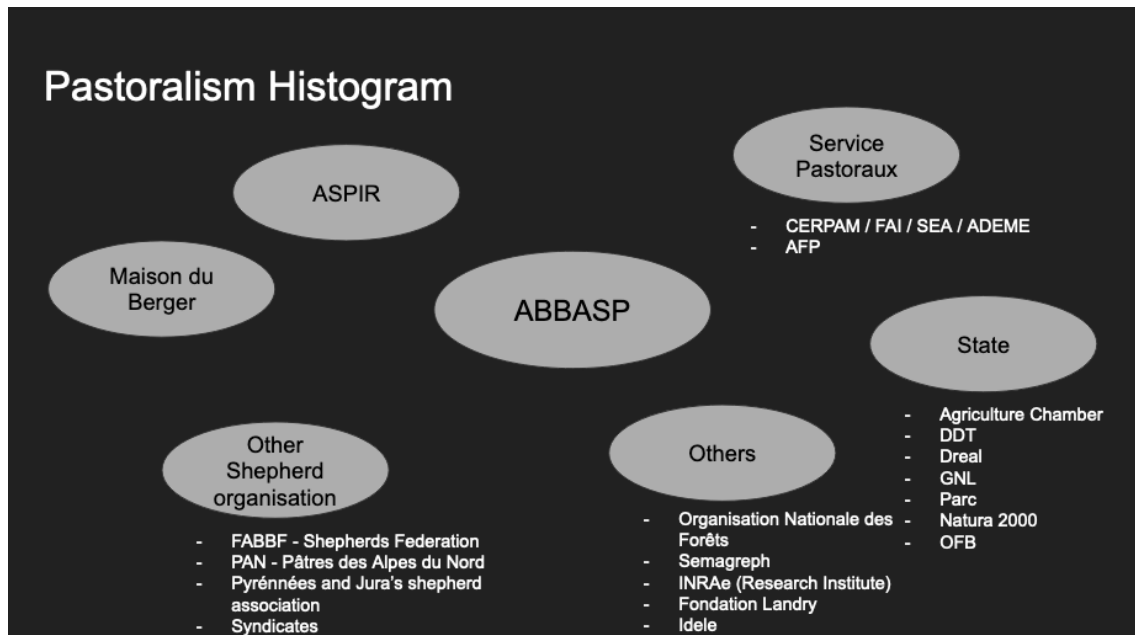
Pastoralism Histogram

ASPIR

Service Pastoraux

- CERPAM / FAI / SEA / ADEME
- AFP

Maison du Berger

ABBASP

State

- Agriculture Chamber
- DDT
- Dreal
- GNL
- Parc
- Natura 2000
- OFB

Other Shepherd organisation

- FABBF - Shepherds Federation
- PAN - Pâtres des Alpes du Nord
- Pyrénnées and Jura's shepherd association
- Syndicates

Others

- Organisation Nationale des Forêts
- Semagreph
- INRAe (Research Institute)
- Fondation Landry
- Idele